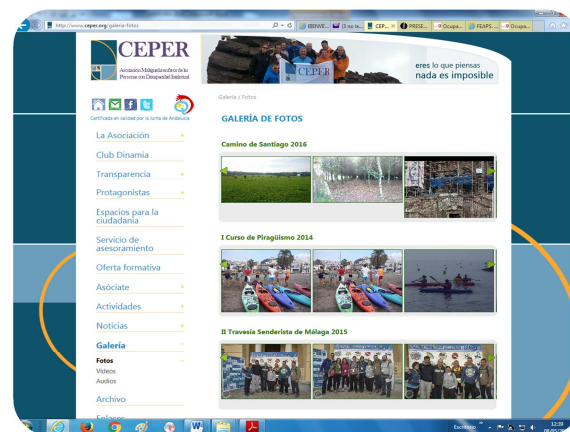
http://www.ceper.org/galeria-fotos

BIENVE... | El no le... | CEP... | PRESE... | Ocupa... | FEAPS... | Ocupa...

CEPER
Asociación Malagueña en favor de las Personas con Discapacidad Intelectual

CEPER

eres lo que piensas
nada es imposible

Certificada en calidad por la Junta de Andalucía

La Asociación +
Club Dinamia
Transparencia +
Protagonistas +
Espacios para la ciudadanía
Servicio de asesoramiento
Oferta formativa
Asóciate +
Actividades +
Noticias +
Galería -
Fotos
Videos
Audios
Archivo
Enlaces

Galería / Fotos

GALERÍA DE FOTOS

Camino de Santiago 2016

I Curso de Piragüismo 2014

II Travesía Senderista de Málaga 2015

Escritorio
12:38